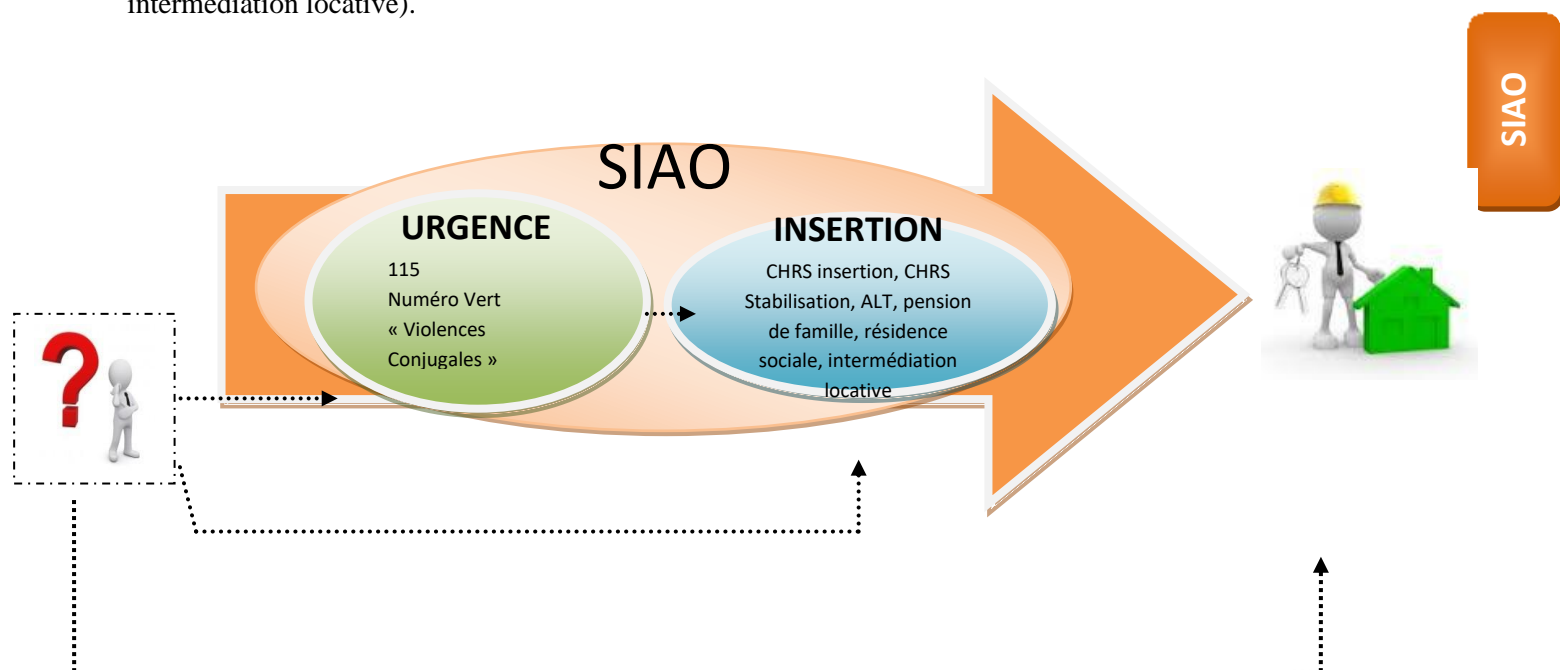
intermédiation locative).

SIAO

SIAO

URGENCE

115
Numéro Vert
« Violences Conjugales »

INSERTION

CHRS insertion, CHRS Stabilisation, ALT, pension de famille, résidence sociale, intermédiation locative